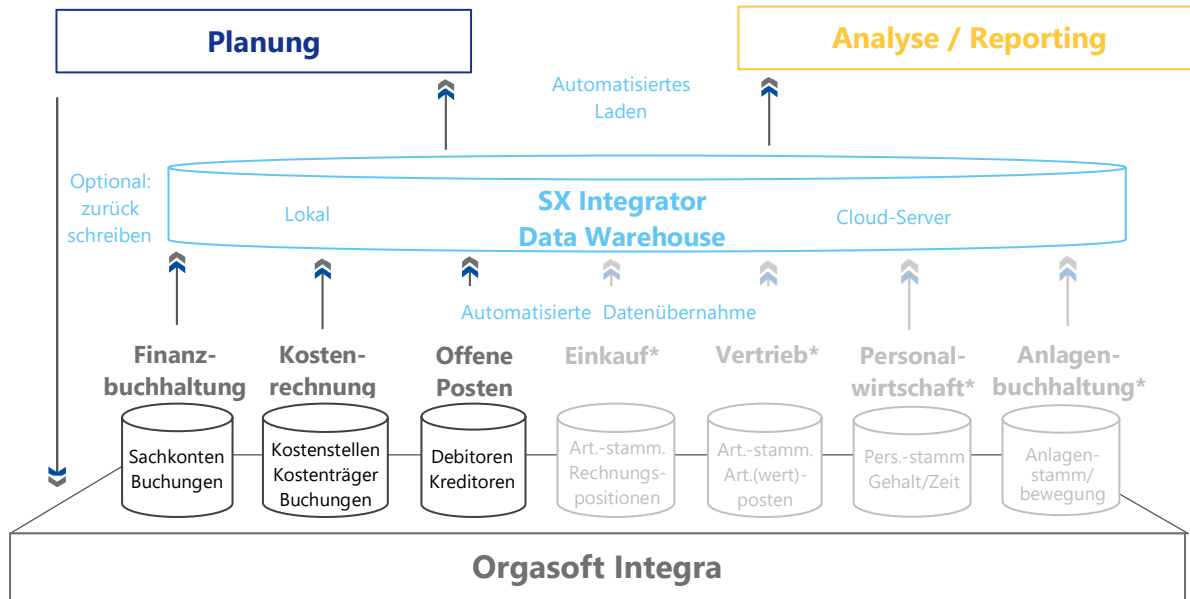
Planung

Analyse / Reporting

Automatisiertes Laden

Optional: zurück schreiben

SX Integrator
Data Warehouse

Lokal

Cloud-Server

Automatisierte Datenübernahme

Finanzbuchhaltung

Kostenrechnung

Offene Posten

Einkauf*

Vertrieb*

Personalwirtschaft*

Anlagenbuchhaltung*

Sachkonten Buchungen

Kostenstellen Kostenträger Buchungen

Debitoren Kreditoren

Art.-stamm. Rechnungspositionen

Art.-stamm. Art.(wert)-posten

Pers.-stamm Gehalt/Zeit

Anlagenstamm/ bewegung

Orgasoft Integra